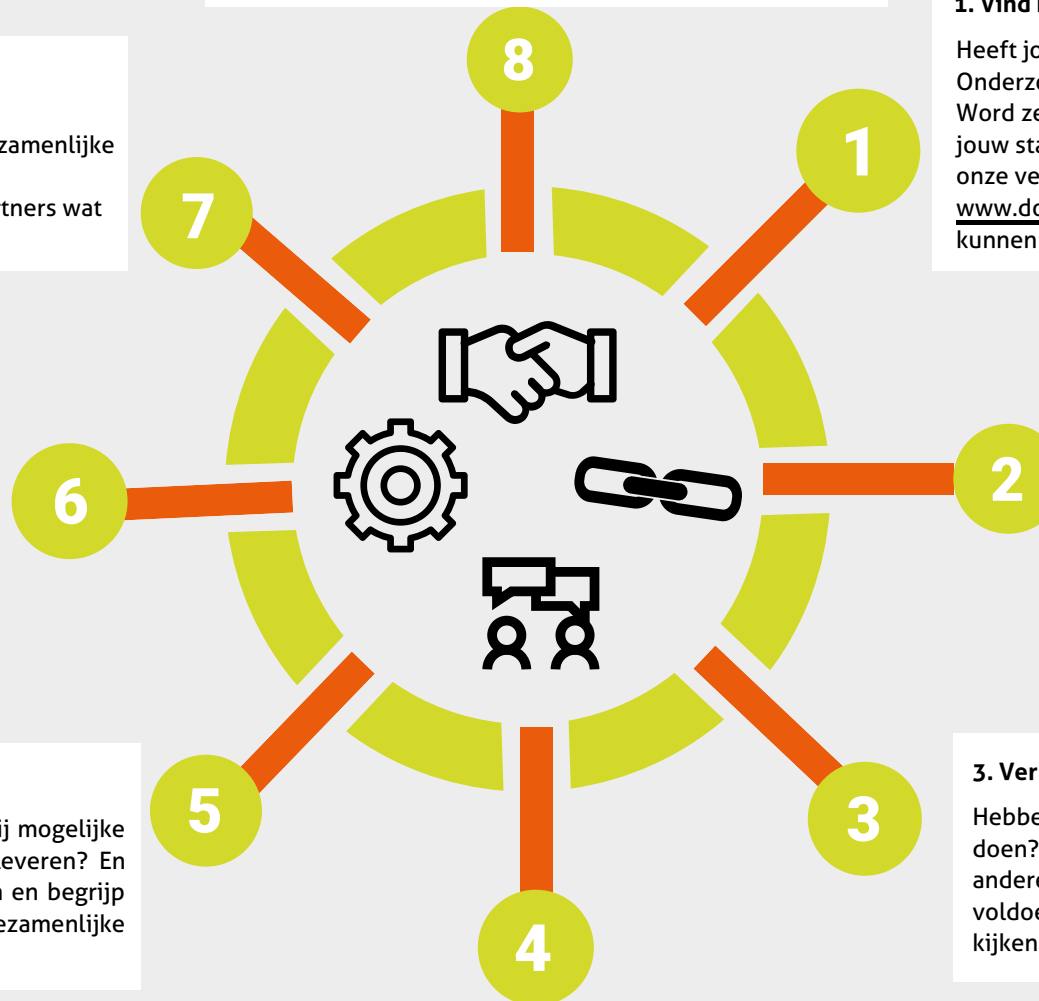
zamenlijke

tners wat

8

1

7

2

6

5

3

4

1. Vind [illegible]

Heeft jo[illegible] Onderz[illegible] Word ze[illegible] jouw sta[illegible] onze ve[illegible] www.do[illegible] kunnen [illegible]

3. Ver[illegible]

Hebbe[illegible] doen? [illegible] andere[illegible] voldoe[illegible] kijken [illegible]

ij mogelijke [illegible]everen? En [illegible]n en begrijp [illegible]ezamenlijke